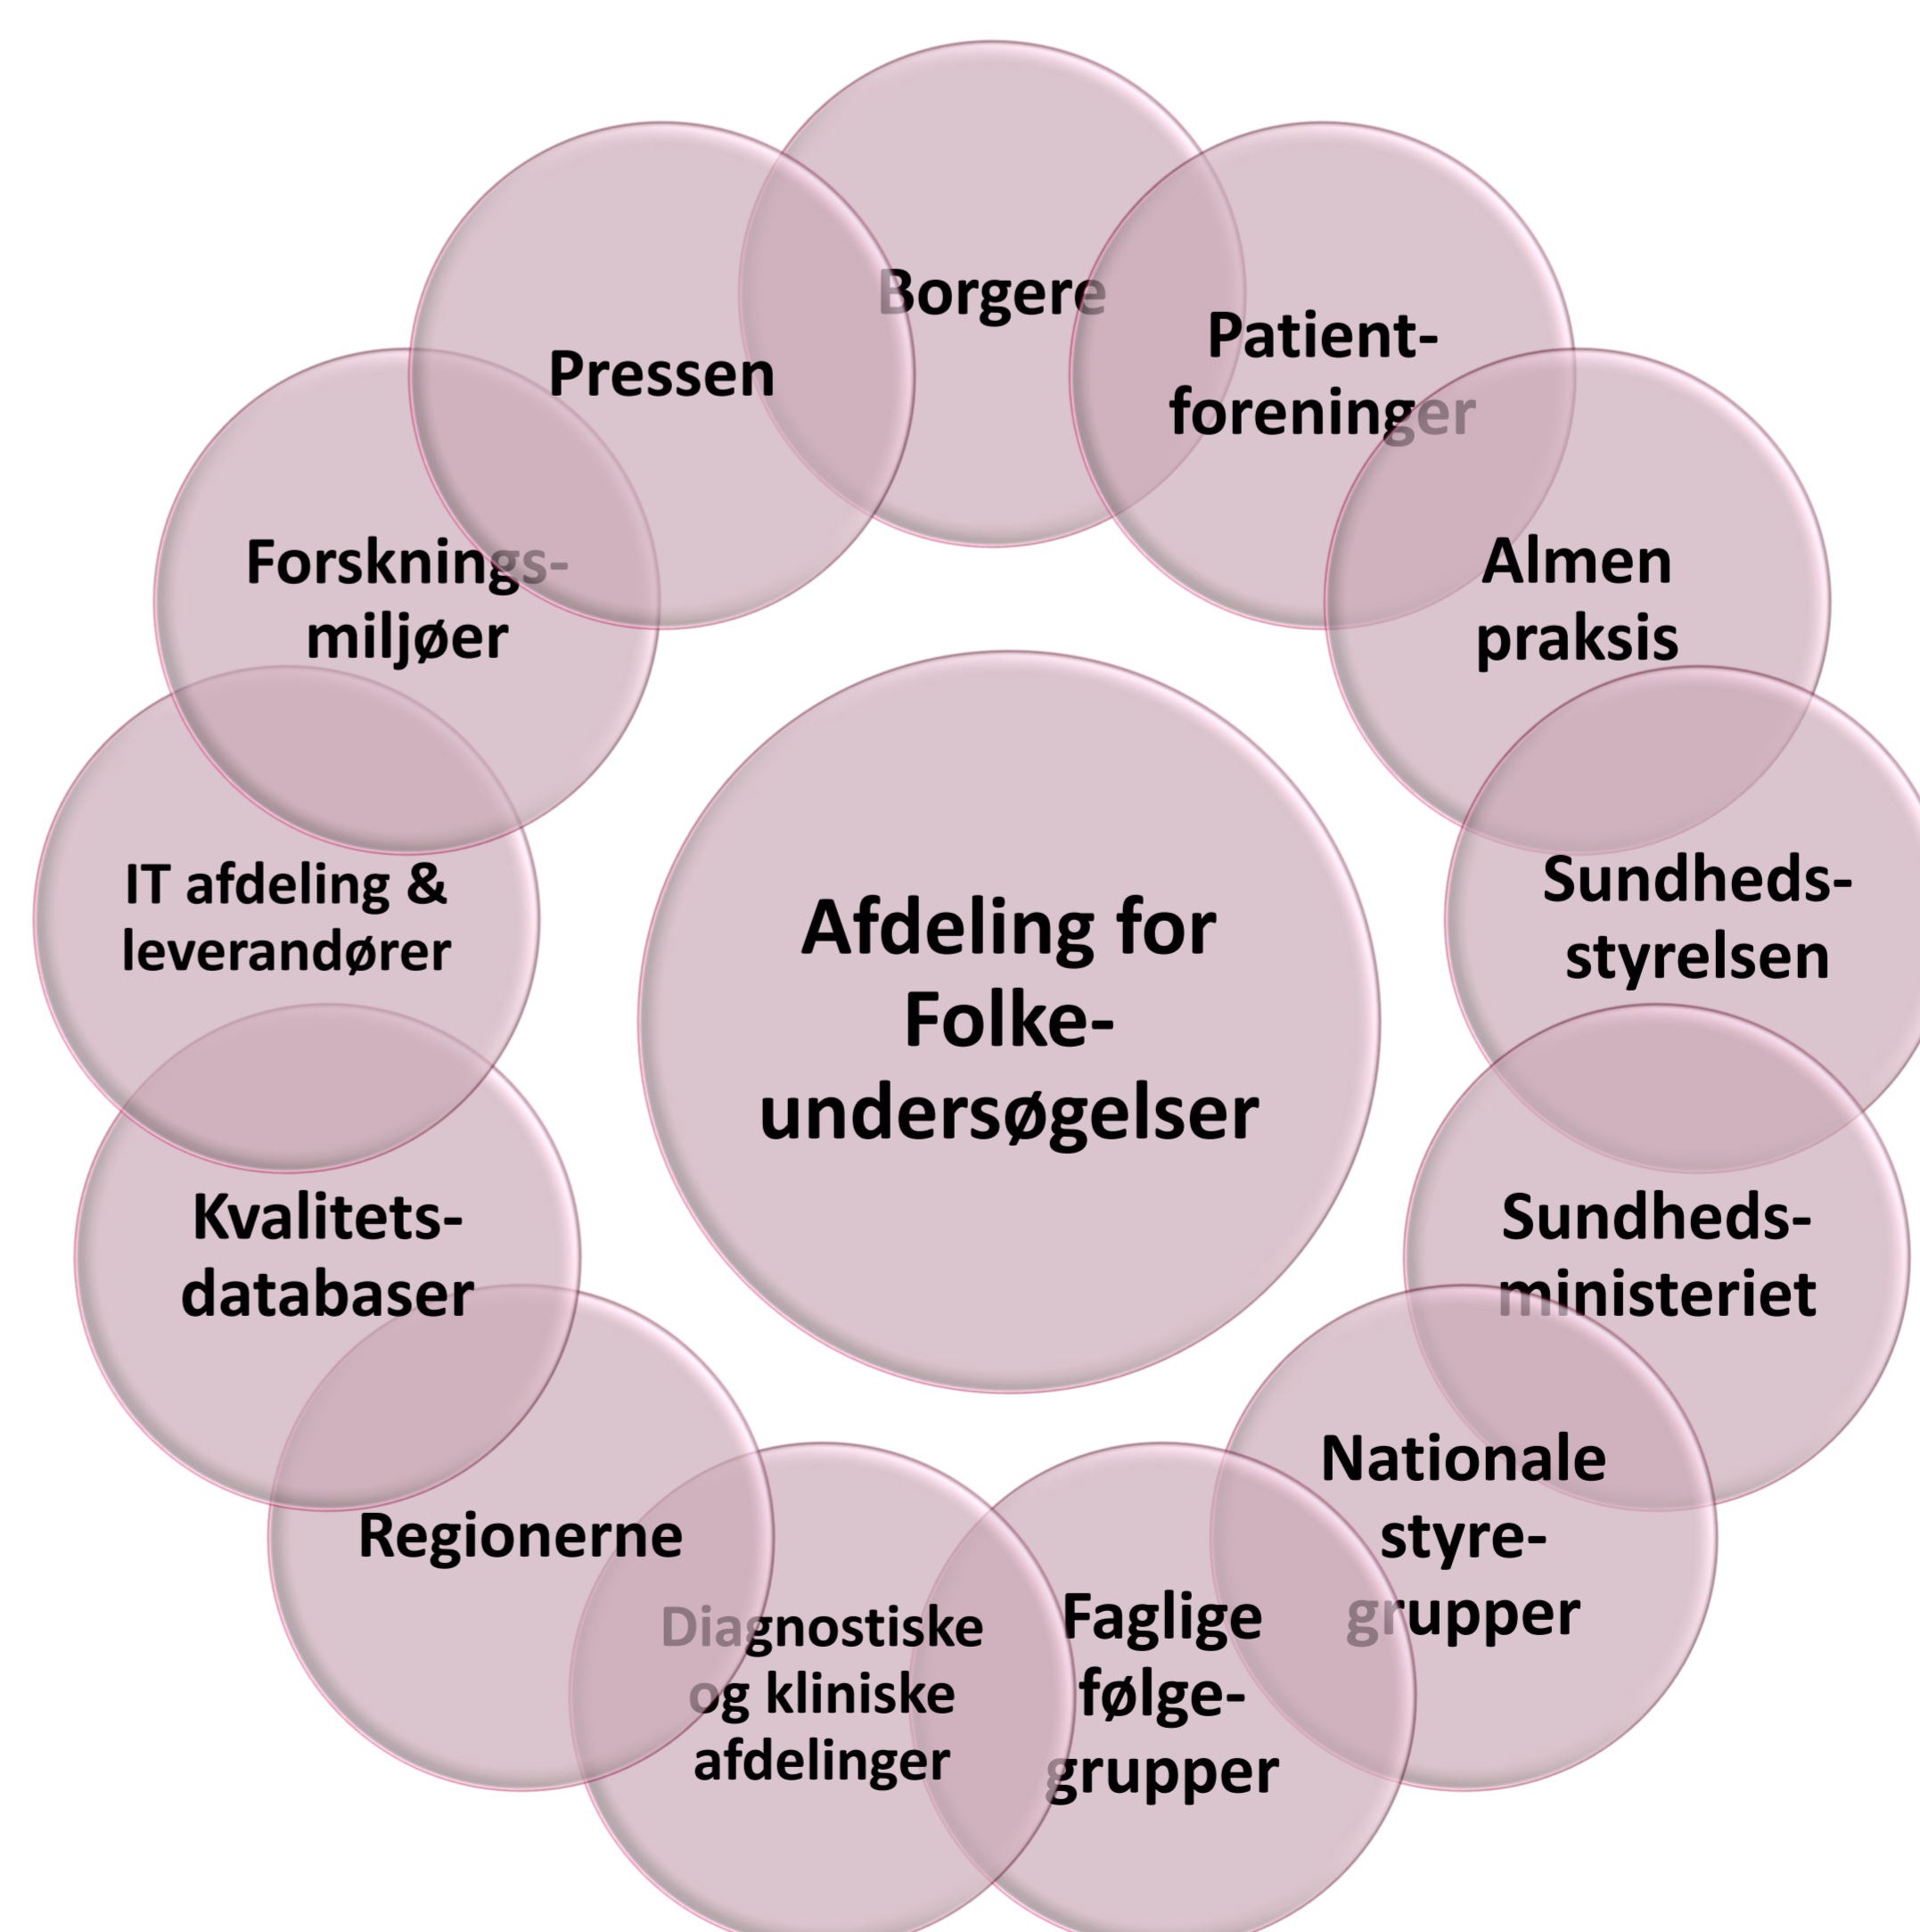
Afdeling for Folke-undersøgelser

Borgere

Patient-foreninger

Almen praksis

Sundheds-styrelsen

Sundheds-ministeriet

Nationale styre-grupper

Faglige følge-grupper

Diagnostiske og kliniske afdelinger

Regionerne

Kvalitets-databaser

IT afdeling & leverandører

Forsknings-miljøer

Pressen